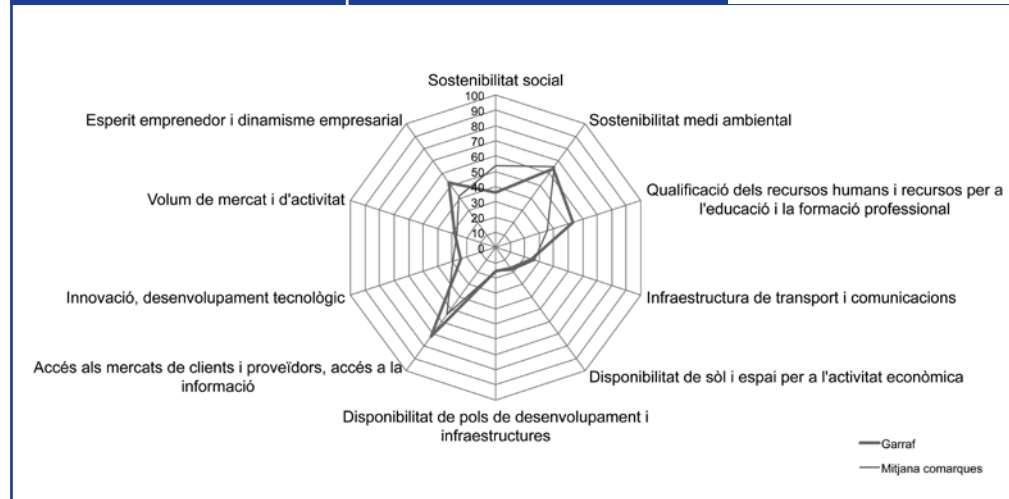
Sostenibilitat social

100
90
80
70
60
50
40
30
20
10
0

Sostenibilitat medi ambiental

Qualificació dels recursos humans i recursos per a l'educació i la formació professional

Infraestructura de transport i comunicacions

Disponibilitat de sòl i espai per a l'activitat econòmica

Disponibilitat de pols de desenvolupament i infraestructures

Accés als mercats de clients i proveïdors, accés a la informació

Innovació, desenvolupament tecnològic

Volum de mercat i d'activitat

Esperit emprenedor i dinamisme empresarial

Garraf

Mitjana comarques